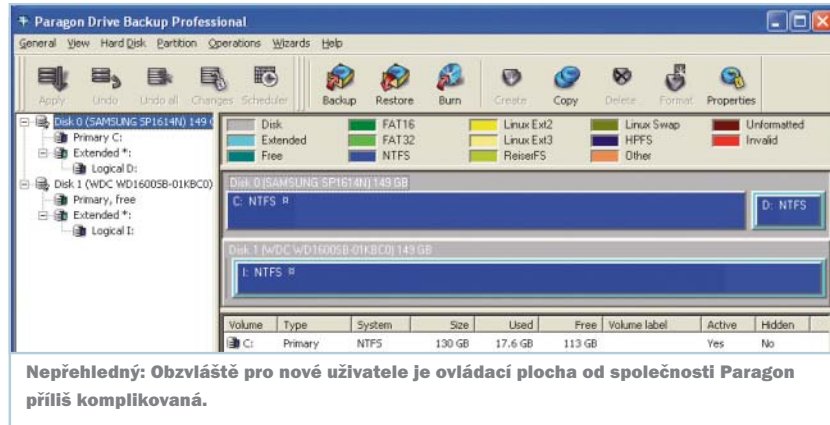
Paragon Drive Backup Professional

General View Hard Disk Partition Operations Wizards Help

Apply Undo Undo all Changes Scheduler Backup Restore Burn Create Copy Delete Format Properties

Disk 0 (SAMSUNG SP1614N) 149 G
Primary C:
Extended *:
Logical D:
Disk 1 (WDC WD1600SB-01KBC0)
Primary, free
Extended *:
Logical I:

Disk
Extended
Free
FAT16
FAT32
NTFS
Linux Ext2
Linux Ext3
ReiserFS
Linux Swap
HPFS
Other
Unformatted
Invalid

Disk 0 (SAMSUNG SP1614N) 149 GB
C: NTFS
D: NTFS

Disk 1 (WDC WD1600SB-01KBC0) 149 GB
I: NTFS

| Volume | Type | System | Size | Used | Free | Volume label | Active | Hidden |
|---|---|---|---|---|---|---|---|---|
| C: | Primary | NTFS | 130 GB | 17.6 GB | 113 GB | | Yes | No |

Nepřehledný: Obzvláště pro nové uživatele je ovládací plocha od společnosti Paragon příliš komplikovaná.